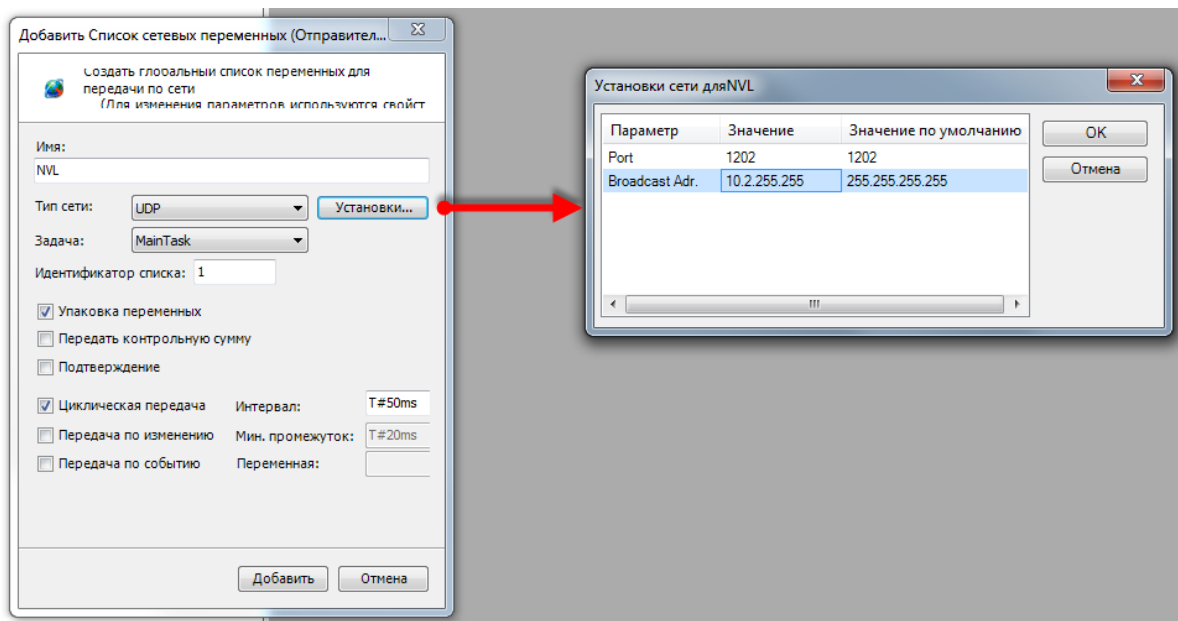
Добавить Список сетевых переменных (Отправител...

Создать глобальный список переменных для передачи по сети
(Для изменения параметров используются свойст

Имя:
NVL

Тип сети: UDP
Установки...

Задача: MainTask

Идентификатор списка: 1

Упаковка переменных

Передать контрольную сумму

Подтверждение

Циклическая передача
Интервал: T#50ms

Передача по изменению
Мин. промежуток: T#20ms

Передача по событию
Переменная:

Добавить
Отмена

Установки сети дляNVL

| Параметр | Значение | Значение по умолчанию |
|---|---|---|
| Port | 1202 | 1202 |
| Broadcast Adr. | 10.2.255.255 | 255.255.255.255 |

OK
Отмена